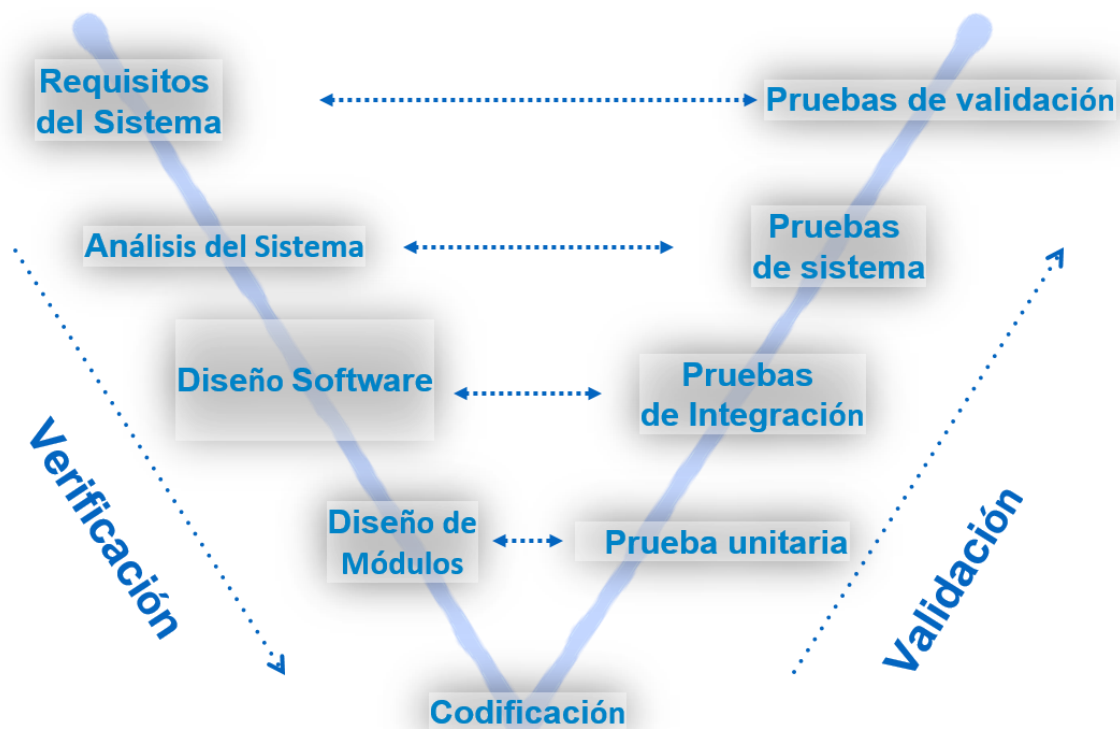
Requisitos del Sistema

Pruebas de validación

Análisis del Sistema

Pruebas de sistema

Diseño Software

Pruebas de Integración

Diseño de Módulos

Prueba unitaria

Codificación

Verificación

Validación